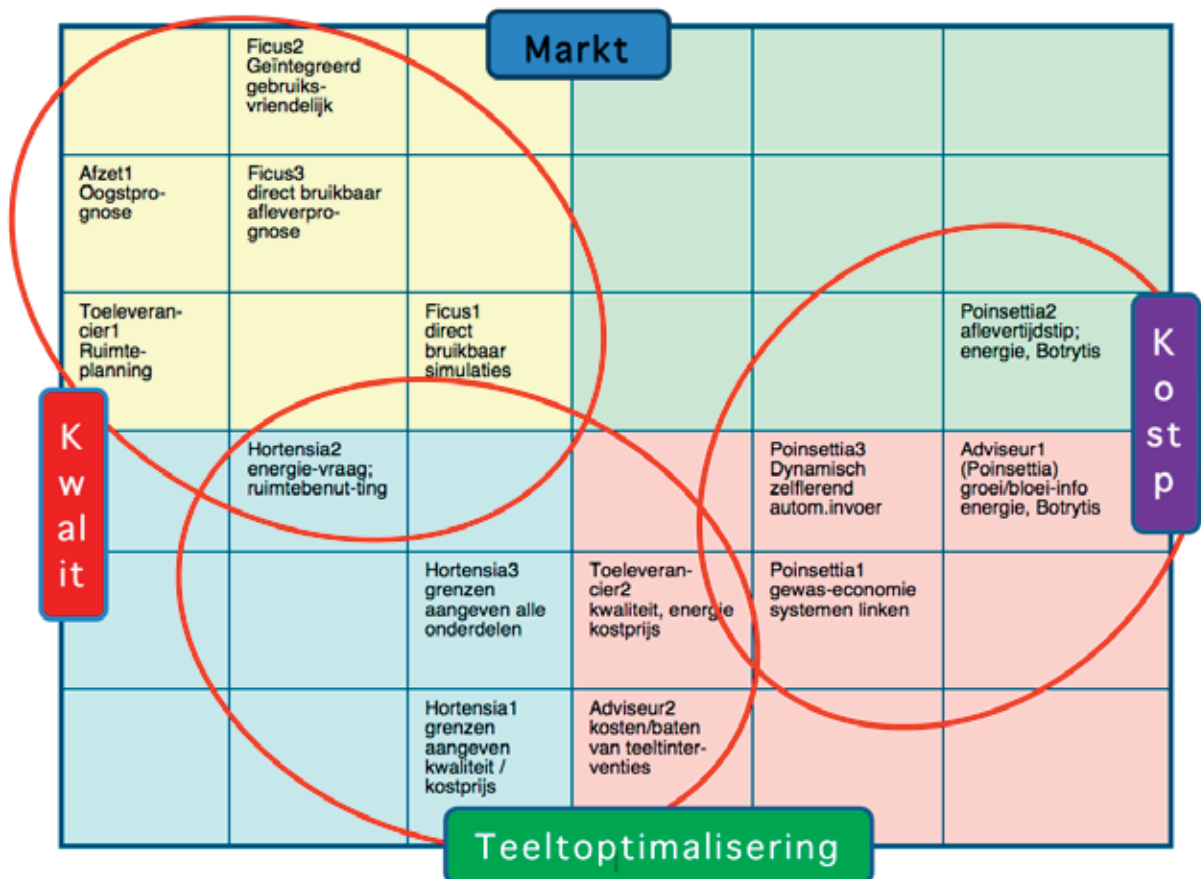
Markt

Kwal it

Kost p

Teeltoptimalisering

| | | | | | |
|---|---|---|---|---|---|
| | Ficus2 Geïntegreerd gebruiksvriendelijk | | | | |
| Afzet1 Oogstprognose | Ficus3 direct bruikbaar afleverprognose | | | | |
| Toeleverancier1 Ruimteplanning | | Ficus1 direct bruikbaar simulaties | | | Poinsettia2 aflevertijdstip; energie, Botrytis |
| | Hortensia2 energie-vraag; ruimtebenut-ting | | | Poinsettia3 Dynamisch zelflerend autom.invoer | Adviseur1 (Poinsettia) groei/bloei-info energie, Botrytis |
| | | Hortensia3 grenzen aangeven alle onderdelen | Toeleverancier2 kwaliteit, energie kostprijs | Poinsettia1 gewas-economie systemen linken | |
| | | Hortensia1 grenzen aangeven kwaliteit / kostprijs | Adviseur2 kosten/baten van teeltinterventies | | |